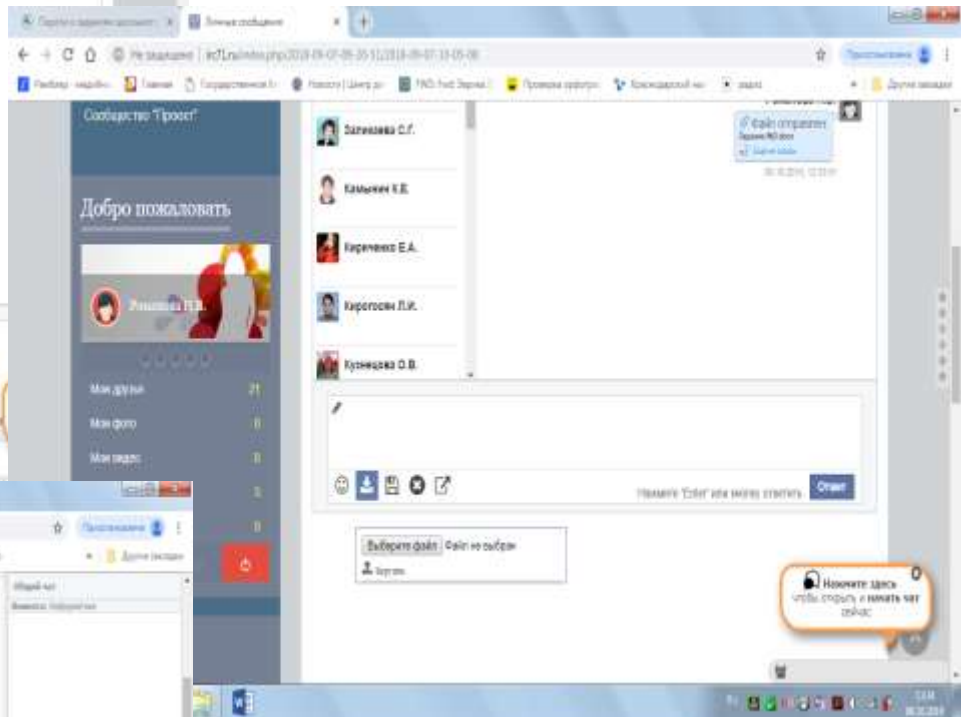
Личные сообщения

Не защищено | ict71.ru/index.php

Сообщество "Проект"

Добро пожаловать

Романова Н.В.

Мои друзья 21
Мои фото 0
Мои видео 0
1
0

Заликаева С.Г.
Камынин К.В.
Кириченко Е.А.
Кирсполова Л.И.
Кузнецова О.В.

Файл отправлен

Нажмите "Enter" или кнопку ответить
Ответ

Выберите файл Файл не выбран
Загрузить

Нажмите здесь чтобы открыть и начать чат сейчас

Общий чат
Другие закладки
Приостановлена